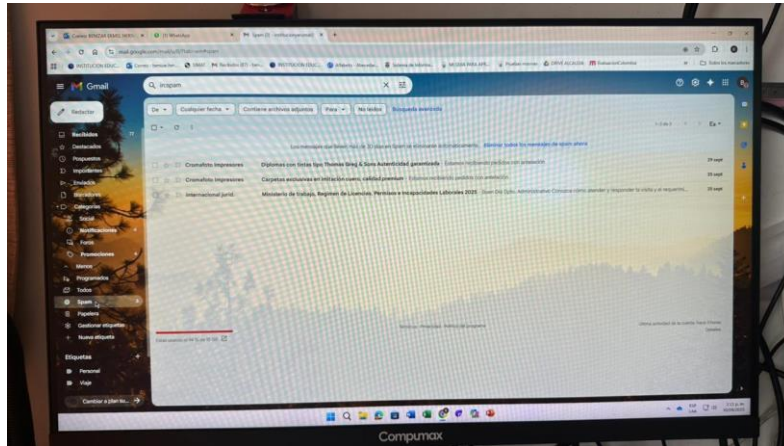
Correo: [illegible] × WhatsApp × Spam (3) - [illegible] × +

mail.google.com/mail/u/0/?tab=rm#spam

Gmail

in:spam

Redactar

Recibidos

Destacados

Pospuestos

Importantes

Enviados

Borradores

Categorías

Social

Notificaciones

Foros

Promociones

Menos

Programados

Todos

Spam

Papelera

Gestionar etiquetas

Nueva etiqueta

Etiquetas

Personal

Viaje

Cambiar a plan ko... →

De ▾ Cualquier fecha ▾ Contiene archivos adjuntos Para ▾ No leídos Búsqueda avanzada

Los mensajes que lleven más de 30 días en Spam se eliminarán automáticamente. Eliminar todos los mensajes de spam ahora

Cromafoto Impresores | Diplomas con tintas tipo Thomas Greg & Sons Autenticidad garantizada - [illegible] | 29 sept

Cromafoto Impresores | Carpetas exclusivas en intrusión cuero, calidad premium - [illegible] | 29 sept

Internacional jurid. | Ministerio de Trabajo, Regimen de Licencias, Permisos e Incapacidades Laborales 2025 - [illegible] | 29 sept

Compumax